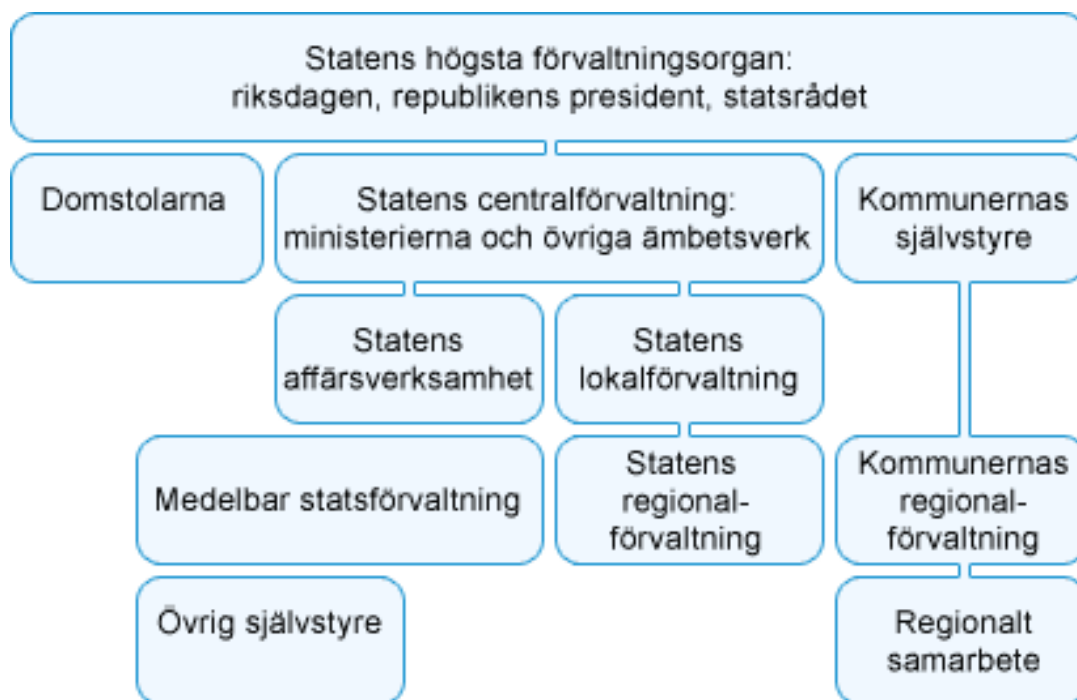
Statens högsta förvaltningsorgan: riksdagen, republikens president, statsrådet

Domstolarna

Statens centralförvaltning: ministerierna och övriga ämbetsverk

Kommunernas självstyre

Statens affärsverksamhet

Statens lokalförvaltning

Medelbar statsförvaltning

Statens regional-förvaltning

Kommunernas regional-förvaltning

Övrig självstyre

Regionalt samarbete